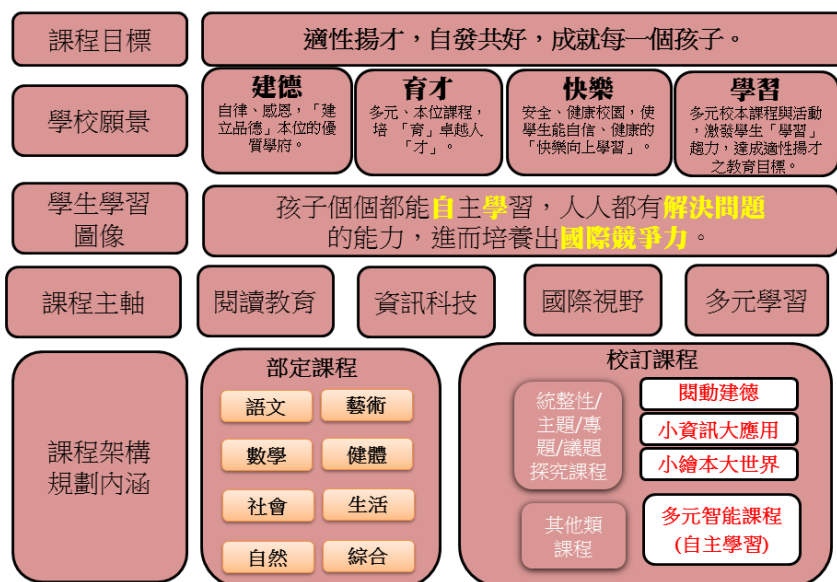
課程目標

適性揚才，自發共好，成就每一個孩子。

學校願景

建德
自律、感恩，「建立品德」本位的優質學府。

育才
多元、本位課程，培「育」卓越人「才」。

快樂
安全、健康校園，使學生能自信、健康的「快樂向上學習」。

學習
多元校本課程與活動，激發學生「學習」趣力，達成適性揚才之教育目標。

學生學習圖像

孩子個個都能自主學習，人人都有解決問題的能力，進而培養出國際競爭力。

課程主軸

閱讀教育

資訊科技

國際視野

多元學習

課程架構規劃內涵

部定課程

語文

藝術

數學

健體

社會

生活

自然

綜合

校訂課程

統整性/主題/專題/議題探究課程

閱動建德

小資訊大應用

小繪本大世界

其他類課程

多元智能課程(自主學習)